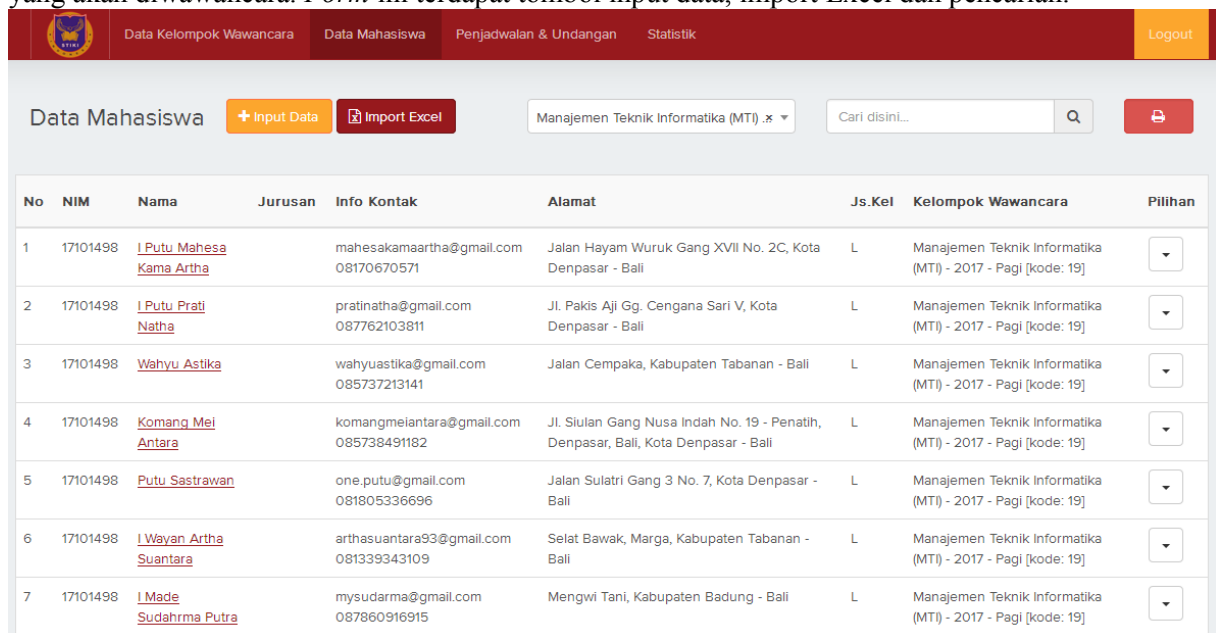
yang akan diwawancara. Form ini terdapat tombol input data, import Excel dan pencarian.

STIKI

Data Kelompok Wawancara Data Mahasiswa Penjadwalan & Undangan Statistik Logout

Data Mahasiswa + Input Data Import Excel Manajemen Teknik Informatika (MTI) .x Cari disini...

| No | NIM | Nama | Jurusan | Info Kontak | Alamat | Js.Kel | Kelompok Wawancara | Pilihan |
|---|---|---|---|---|---|---|---|---|
| 1 | 17101498 | I Putu Mahesa Kama Artha | | mahesakamaartha@gmail.com 08170670571 | Jalan Hayam Wuruk Gang XVII No. 2C, Kota Denpasar - Bali | L | Manajemen Teknik Informatika (MTI) - 2017 - Pagi [kode: 19] | |
| 2 | 17101498 | I Putu Prati Natha | | pratinatha@gmail.com 087762103811 | Jl. Pakis Aji Gg. Cengana Sari V, Kota Denpasar - Bali | L | Manajemen Teknik Informatika (MTI) - 2017 - Pagi [kode: 19] | |
| 3 | 17101498 | Wahyu Astika | | wahyuastika@gmail.com 085737213141 | Jalan Cempaka, Kabupaten Tabanan - Bali | L | Manajemen Teknik Informatika (MTI) - 2017 - Pagi [kode: 19] | |
| 4 | 17101498 | Komang Mei Antara | | komangmeiantara@gmail.com 085738491182 | Jl. Siulan Gang Nusa Indah No. 19 - Penatih, Denpasar, Bali, Kota Denpasar - Bali | L | Manajemen Teknik Informatika (MTI) - 2017 - Pagi [kode: 19] | |
| 5 | 17101498 | Putu Sastrawan | | one.putu@gmail.com 081805336696 | Jalan Sulatri Gang 3 No. 7, Kota Denpasar - Bali | L | Manajemen Teknik Informatika (MTI) - 2017 - Pagi [kode: 19] | |
| 6 | 17101498 | I Wayan Artha Suantara | | arthasuantara93@gmail.com 081339343109 | Selat Bawak, Marga, Kabupaten Tabanan - Bali | L | Manajemen Teknik Informatika (MTI) - 2017 - Pagi [kode: 19] | |
| 7 | 17101498 | I Made Sudahrma Putra | | mysudarma@gmail.com 087860916915 | Mengwi Tani, Kabupaten Badung - Bali | L | Manajemen Teknik Informatika (MTI) - 2017 - Pagi [kode: 19] | |